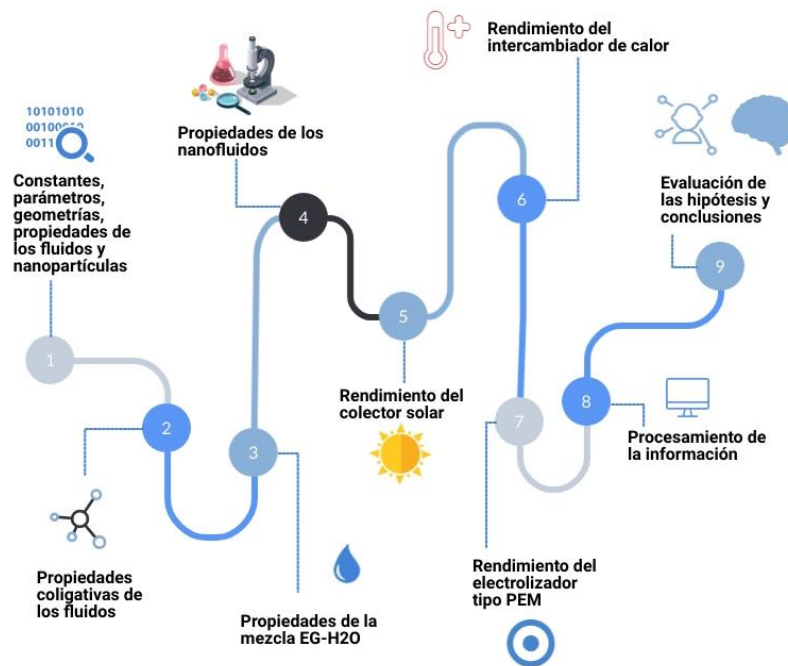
10101010
00100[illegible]
0011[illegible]

Constantes, parámetros, geometrías, propiedades de los fluidos y nanopartículas

1

2

Propiedades coligativas de los fluidos

3

Propiedades de la mezcla EG-H2O

Propiedades de los nanofluidos

4

5

Rendimiento del colector solar

Rendimiento del intercambiador de calor

6

7

Rendimiento del electrolizador tipo PEM

8

Procesamiento de la información

Evaluación de las hipótesis y conclusiones

9